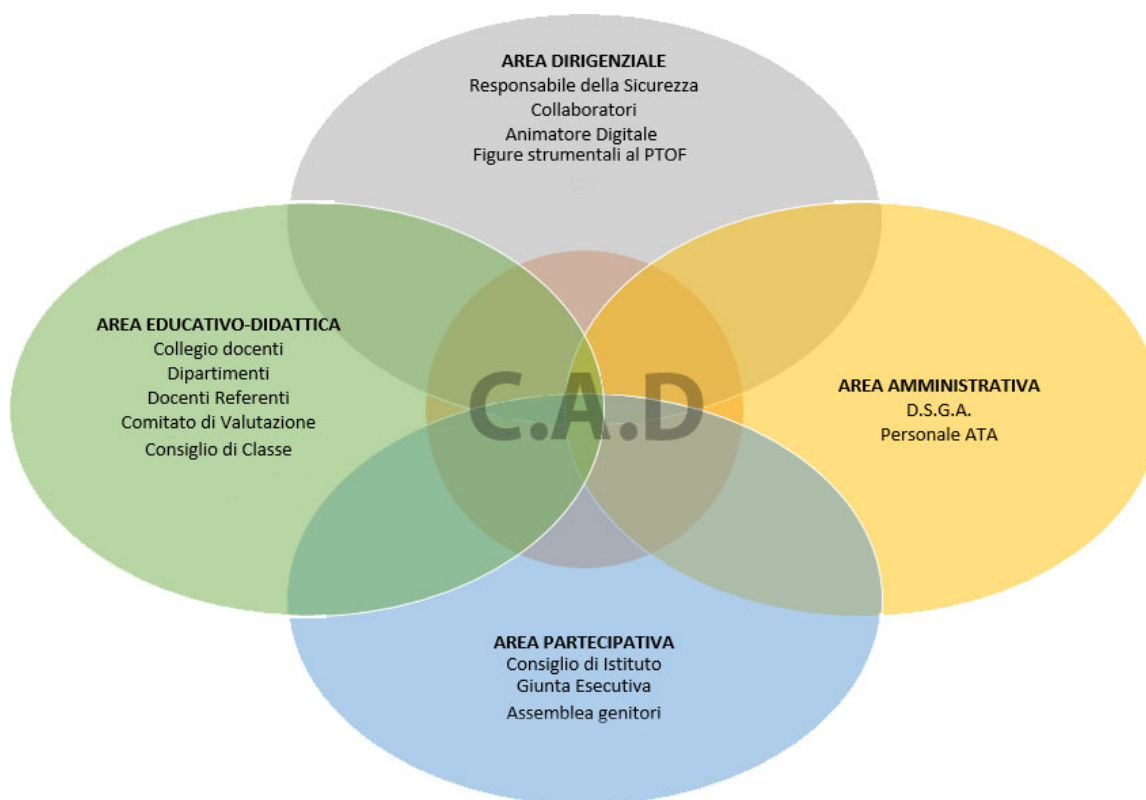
AREA DIRIGENZIALE
Responsabile della Sicurezza
Collaboratori
Animatore Digitale
Figure strumentali al PTOF
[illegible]

AREA EDUCATIVO-DIDATTICA
Collegio docenti
Dipartimenti
Docenti Referenti
Comitato di Valutazione
Consiglio di Classe

C.A.D

AREA AMMINISTRATIVA
D.S.G.A.
Personale ATA

AREA PARTECIPATIVA
Consiglio di Istituto
Giunta Esecutiva
Assemblea genitori